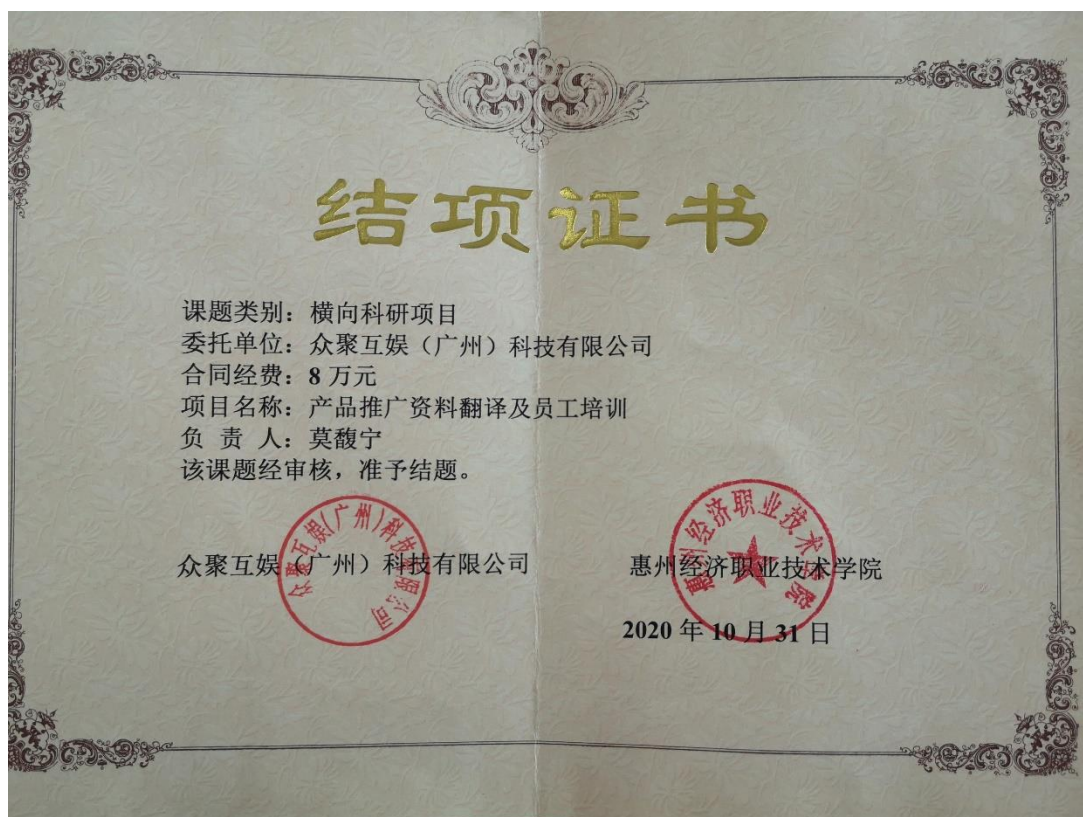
结项证书

课题类别：横向科研项目
委托单位：众聚互娱（广州）科技有限公司
合同经费：8 万元
项目名称：产品推广资料翻译及员工培训
负 责 人：莫馥宁
该课题经审核，准予结题。

众聚互娱（广州）科技有限公司

惠州经济职业技术学院

2020 年 10 月 31 日

众聚互娱（广州）科技有限公司

惠州经济职业技术学院